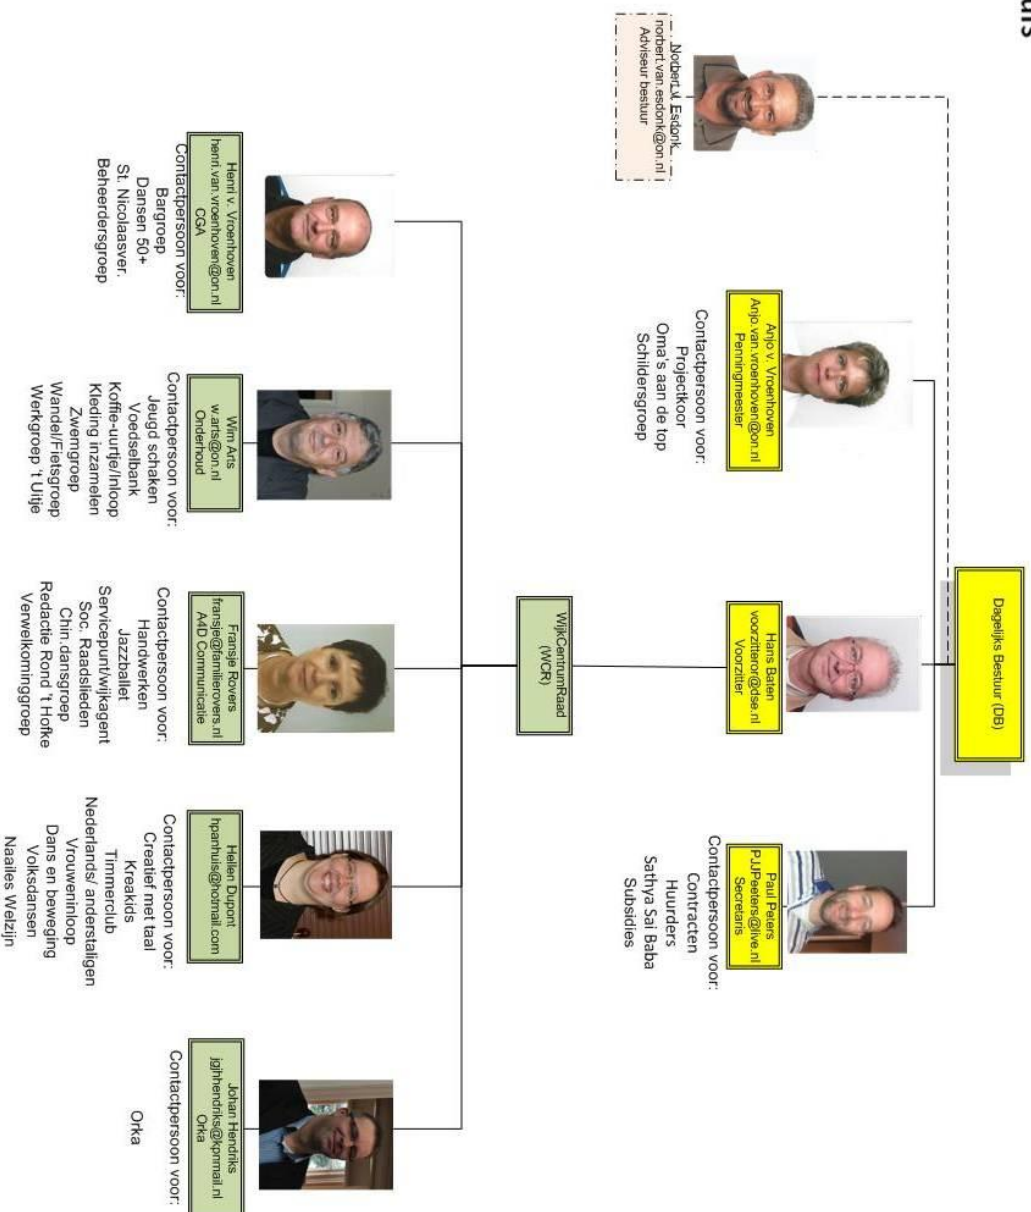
Dagelijks Bestuur (DB)

Norbert.v. Esdonk
norbert.van.esdonk@on.nl
Adviseur bestuur

Anjo v. Vroenhoven
Anjo.van.vroenhoven@on.nl
Penningmeester

Contactpersoon voor:
Projectkoor
Oma's aan de top
Schildersgroep

Hans Baten
voorzitteron@dse.nl
Voorzitter

Paul Peters
PJJPeeters@live.nl
Secretaris

Contactpersoon voor:
Contracten
Huurders
Sathya Sai Baba
Subsidies

WijkCentrumRaad
(WCR)

Henri v. Vroenhoven
henri.van.vroenhoven@on.nl
CGA

Contactpersoon voor:
Bargroep
Dansen 50+
St. Nicolaasver.
Beheerdersgroep

Wim Arts
w.arts@on.nl
Onderhoud

Contactpersoon voor:
Jeugd schaken
Voedselbank
Koffie-uurtje/Inloop
Kleding inzamelen
Zwemgroep
Wandel/Fietsgroep
Werkgroep 't Uitje

Fransje Rovers
fransje@familierovers.nl
A4D Communicatie

Contactpersoon voor:
Handwerken
Jazzballet
Servicepunt/wijkagent
Soc. Raadslieden
Chin. dansgroep
Redactie Rond 't Hofke
Verwelkominggroep

Hellen Dupont
hpanhuis@hotmail.com

Contactpersoon voor:
Creatief met taal
Kreakids
Timmerclub
Nederlands/ anderstaligen
Vrouweninloop
Dans en beweging
Volksdansen
Naailes Welzijn

Johan Hendriks
jgjhhendriks@kpnmail.nl
Orka

Contactpersoon voor:
Orka